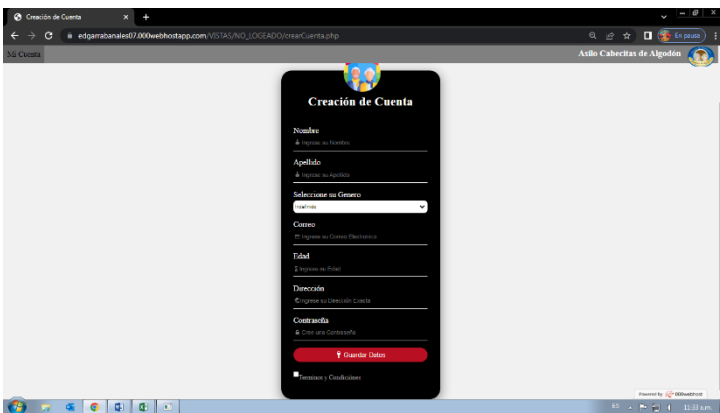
Creación de Cuenta
edgarrabanales07.000webhostapp.com/VISTAS/NO_LOGEADO/crearCuenta.php
En pausa

Mi Cuenta
Asilo Cabecitas de Algodón

Creación de Cuenta

Nombre
Ingrese su Nombre

Apellido
Ingrese su Apellido

Seleccione su Genero
Indefinido

Correo
Ingrese su Correo Electronico

Edad
Ingrese su Edad

Dirección
Ingrese su Dirección Exacta

Contraseña
Crear una Contraseña

Guardar Datos

Terminos y Condiciones

Powered by 000webhost

ES
11:33 a.m.